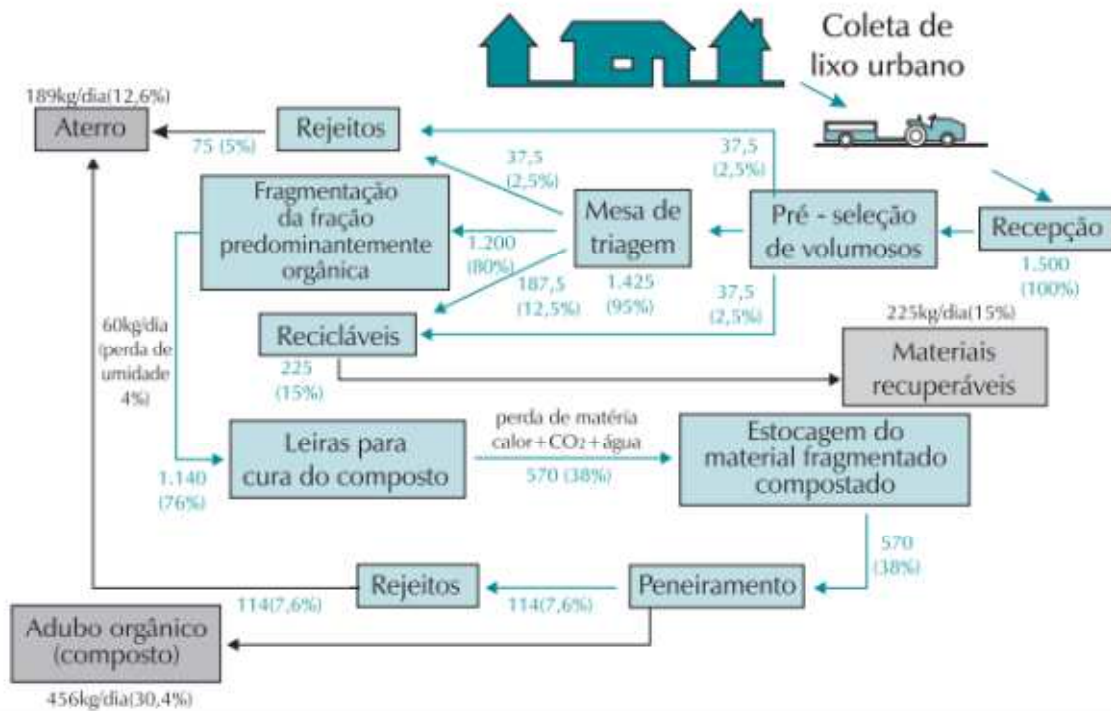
Coleta de lixo urbano

189kg/dia(12,6%)

Aterro

Rejeitos

75 (5%)

37,5 (2,5%)

37,5 (2,5%)

Fragmentação da fração predominantemente orgânica

Mesa de triagem

Pré - seleção de volumosos

Recepção

1.200 (80%)

187,5 (12,5%)

1.425 (95%)

37,5 (2,5%)

1.500 (100%)

60kg/dia (perda de umidade 4%)

Recicláveis

225 (15%)

225kg/dia(15%)

Materiais recuperáveis

perda de matéria calor + $CO_2$ + água

Leiras para cura do composto

570 (38%)

Estocagem do material fragmentado compostado

1.140 (76%)

570 (38%)

Rejeitos

114(7,6%)

114(7,6%)

Peneiramento

Adubo orgânico (composto)

456kg/dia(30,4%)